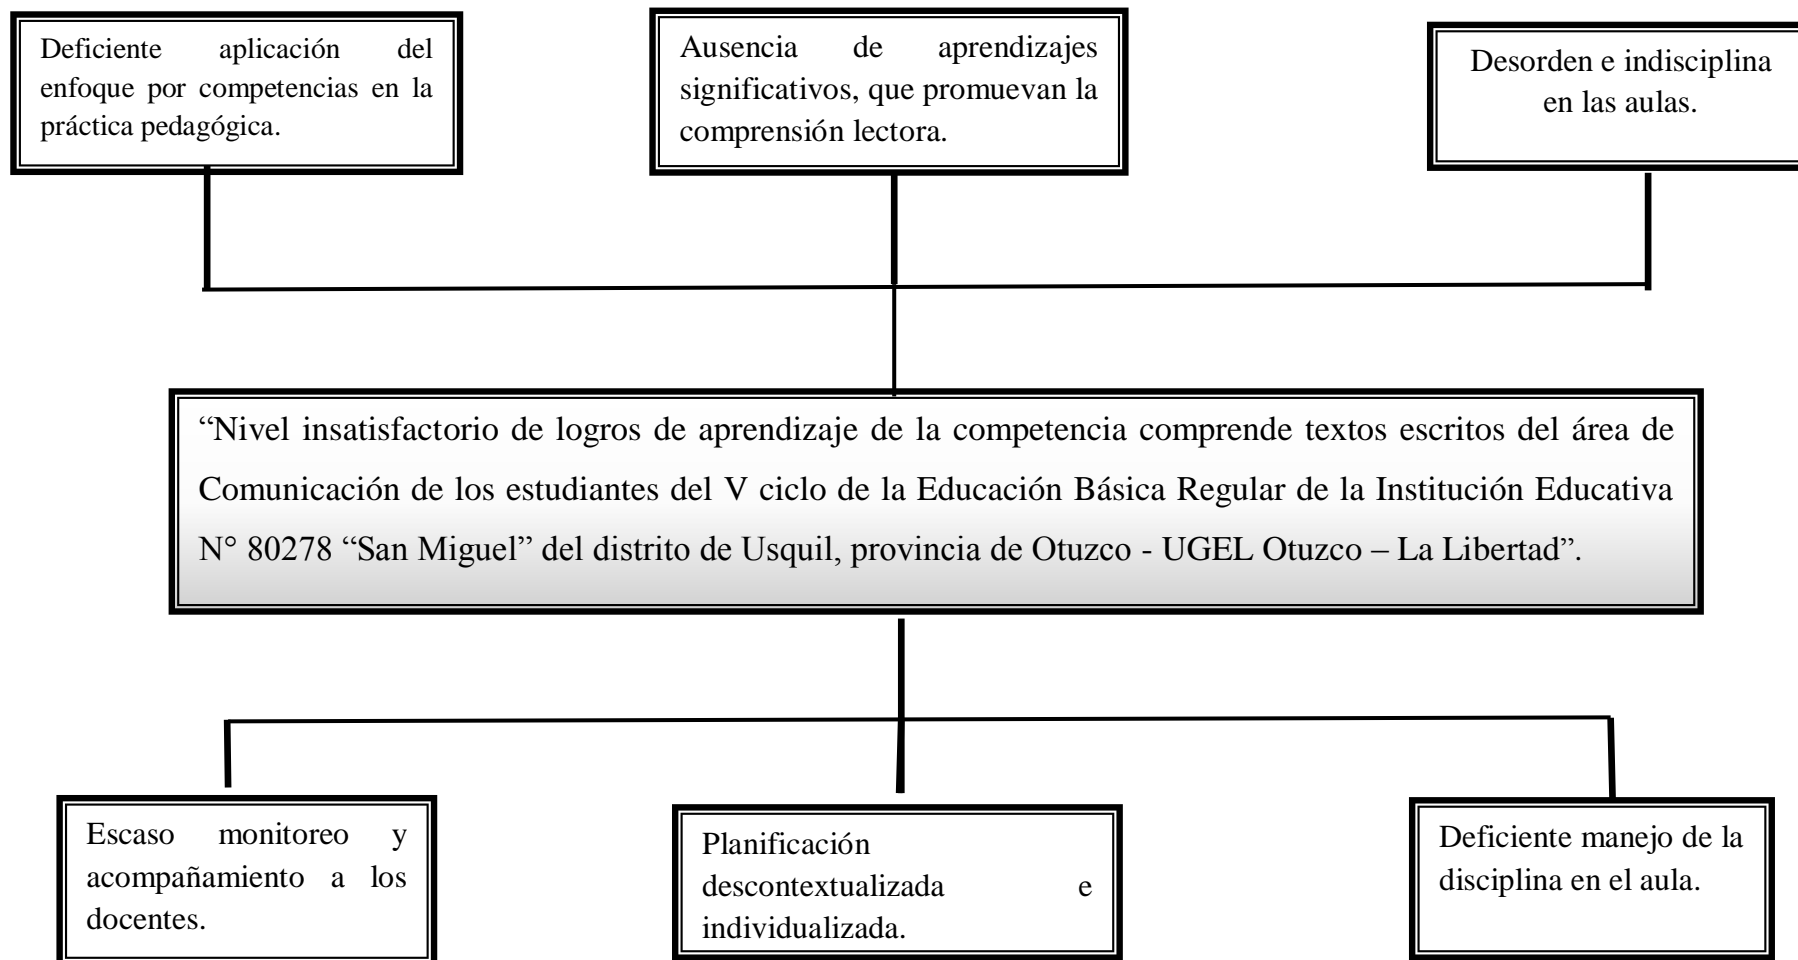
Deficiente aplicación del enfoque por competencias en la práctica pedagógica.

Ausencia de aprendizajes significativos, que promuevan la comprensión lectora.

Desorden e indisciplina en las aulas.

“Nivel insatisfactorio de logros de aprendizaje de la competencia comprende textos escritos del área de Comunicación de los estudiantes del V ciclo de la Educación Básica Regular de la Institución Educativa N° 80278 “San Miguel” del distrito de Usquil, provincia de Otuzco - UGEL Otuzco – La Libertad”.

Escaso monitoreo y acompañamiento a los docentes.

Planificación descontextualizada e individualizada.

Deficiente manejo de la disciplina en el aula.